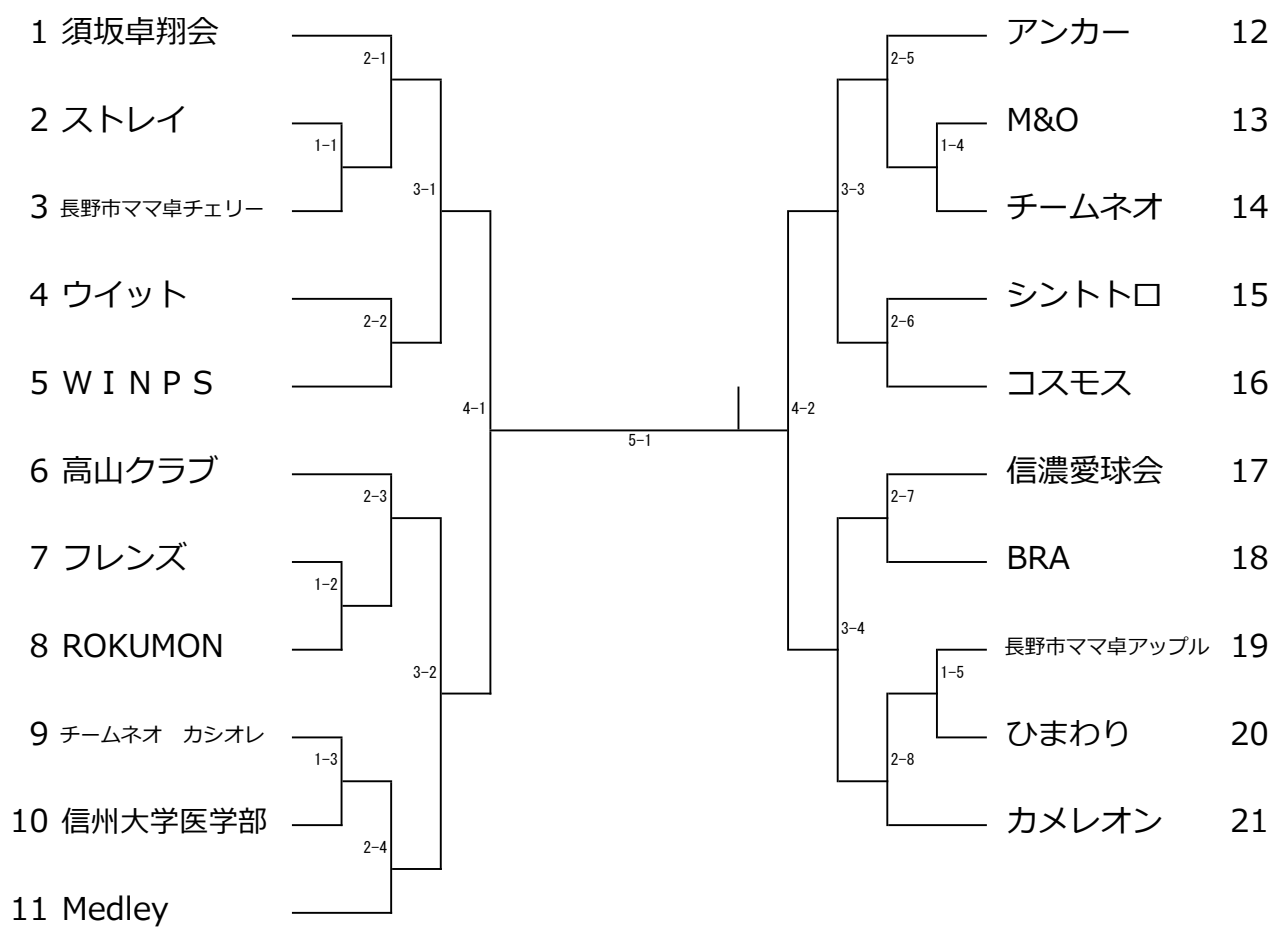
1 須坂卓翔会
2 ストレイ
3 長野市ママ卓チェリー
4 ウイット
5 ＷＩＮＰＳ
6 高山クラブ
7 フレンズ
8 ROKUMON
9 チームネオ　カシオレ
10 信州大学医学部
11 Medley

2−1
1−1
3−1
2−2
4−1
2−3
1−2
3−2
1−3
2−4
5−1
4−2
2−5
1−4
3−3
2−6
2−7
3−4
1−5
2−8

アンカー 12
M&O 13
チームネオ 14
シントトロ 15
コスモス 16
信濃愛球会 17
BRA 18
長野市ママ卓アップル 19
ひまわり 20
カメレオン 21